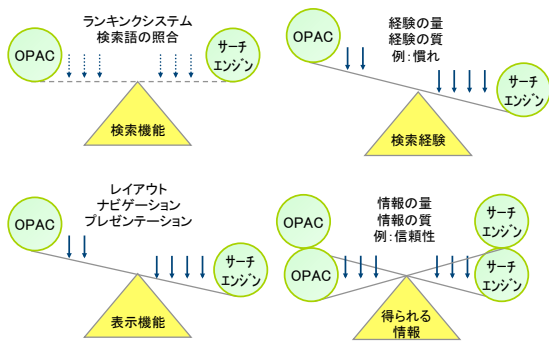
ランキンクシステム
検索語の照合

OPAC

サーチエンジン

検索機能

経験の量
経験の質
例：慣れ

OPAC

サーチエンジン

検索経験

レイアウト
ナビゲーション
プレゼンテーション

OPAC

サーチエンジン

表示機能

情報の量
情報の質
例：信頼性

OPAC

OPAC

サーチエンジン

サーチエンジン

得られる情報